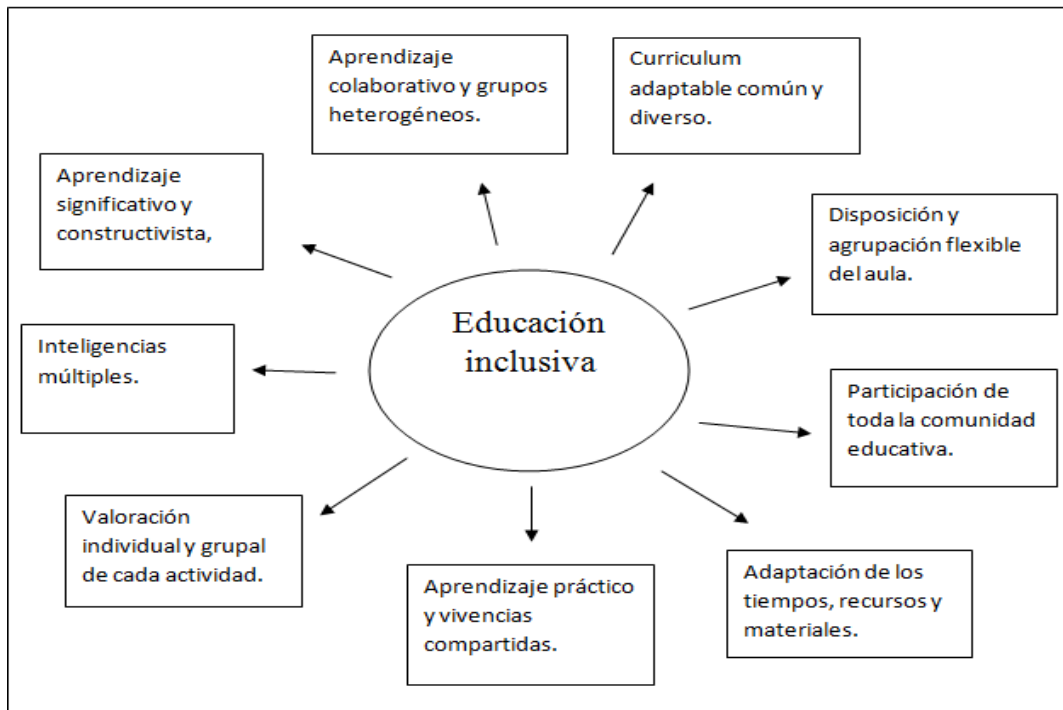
Educación inclusiva

Aprendizaje colaborativo y grupos heterogéneos.

Curriculum adaptable común y diverso.

Aprendizaje significativo y constructivista,

Disposición y agrupación flexible del aula.

Inteligencias múltiples.

Participación de toda la comunidad educativa.

Valoración individual y grupal de cada actividad.

Aprendizaje práctico y vivencias compartidas.

Adaptación de los tiempos, recursos y materiales.